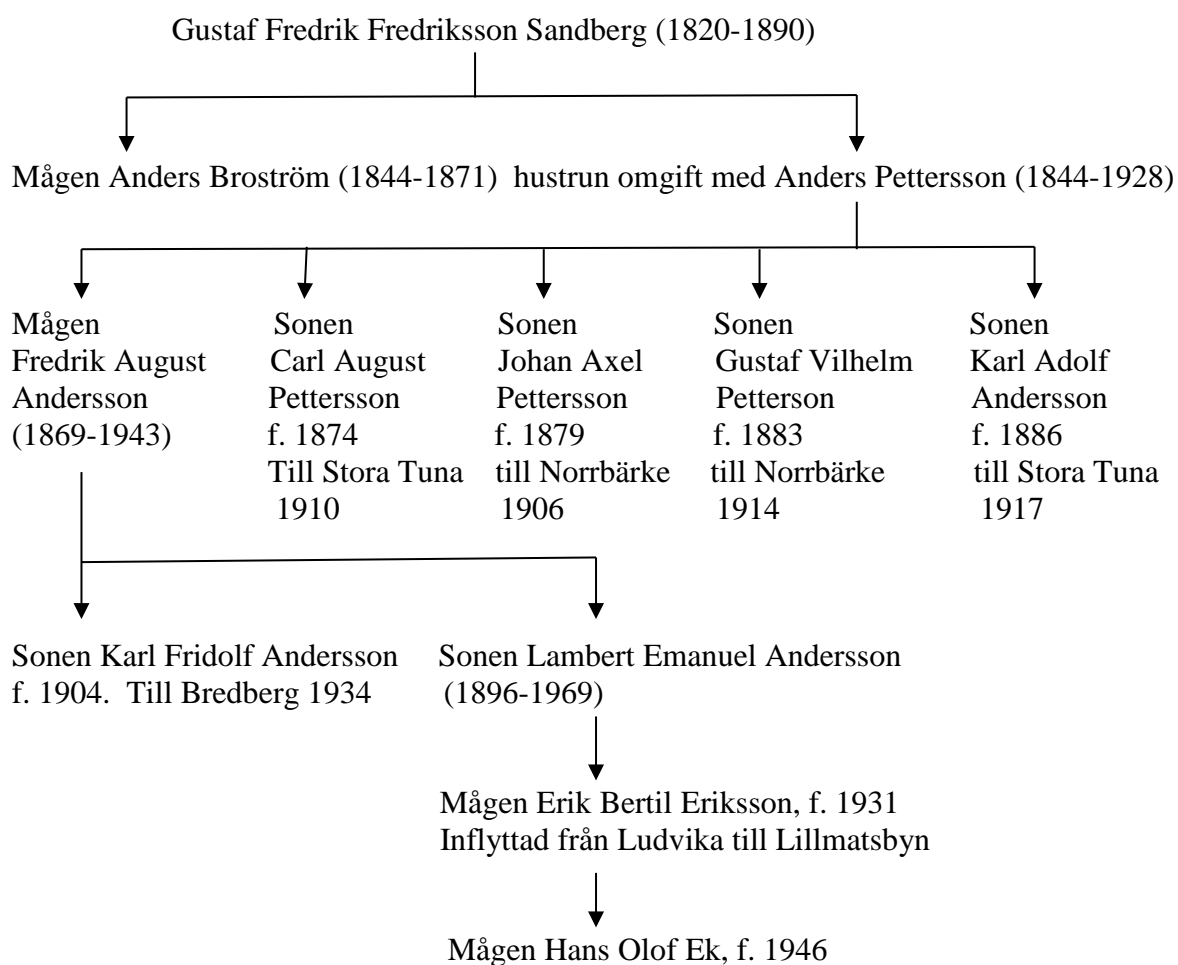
Gustaf Fredrik Fredriksson Sandberg (1820-1890)

Mågen Anders Broström (1844-1871) hustrun omgift med Anders Pettersson (1844-1928)

Mågen
Fredrik August
Andersson
(1869-1943)

Sonen
Carl August
Pettersson
f. 1874
Till Stora Tuna
1910

Sonen
Johan Axel
Pettersson
f. 1879
till Norrbärke
1906

Sonen
Gustaf Vilhelm
Petterson
f. 1883
till Norrbärke
1914

Sonen
Karl Adolf
Andersson
f. 1886
till Stora Tuna
1917

Sonen Karl Fridolf Andersson
f. 1904. Till Bredberg 1934

Sonen Lambert Emanuel Andersson
(1896-1969)

Mågen Erik Bertil Eriksson, f. 1931
Inflyttad från Ludvika till Lillmatsbyn

Mågen Hans Olof Ek, f. 1946